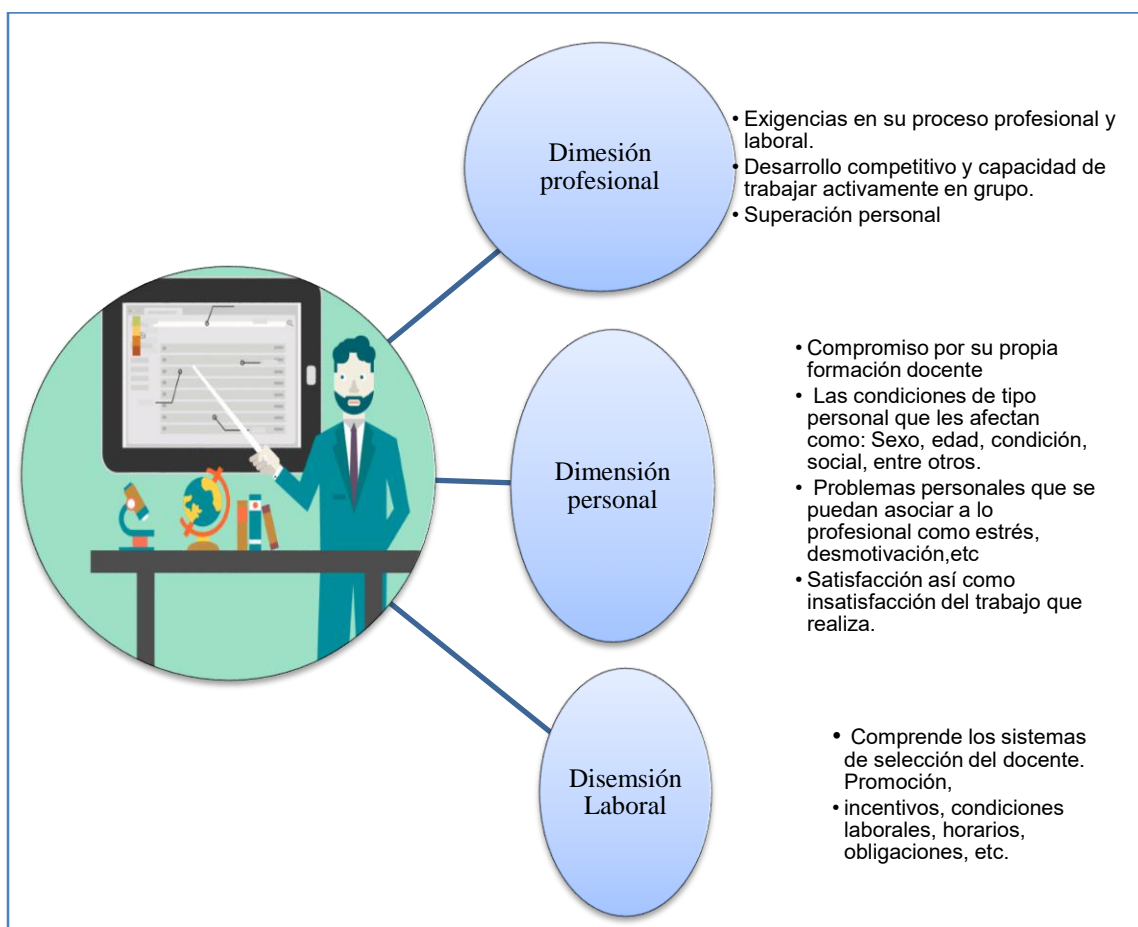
Dimesión profesional

• Exigencias en su proceso profesional y laboral.
• Desarrollo competitivo y capacidad de trabajar activamente en grupo.
• Superación personal

Dimensión personal

• Compromiso por su propia formación docente
• Las condiciones de tipo personal que les afectan como: Sexo, edad, condición, social, entre otros.
• Problemas personales que se puedan asociar a lo profesional como estrés, desmotivación,etc
• Satisfacción así como insatisfacción del trabajo que realiza.

Disemsión Laboral

• Comprende los sistemas de selección del docente. Promoción,
• incentivos, condiciones laborales, horarios, obligaciones, etc.